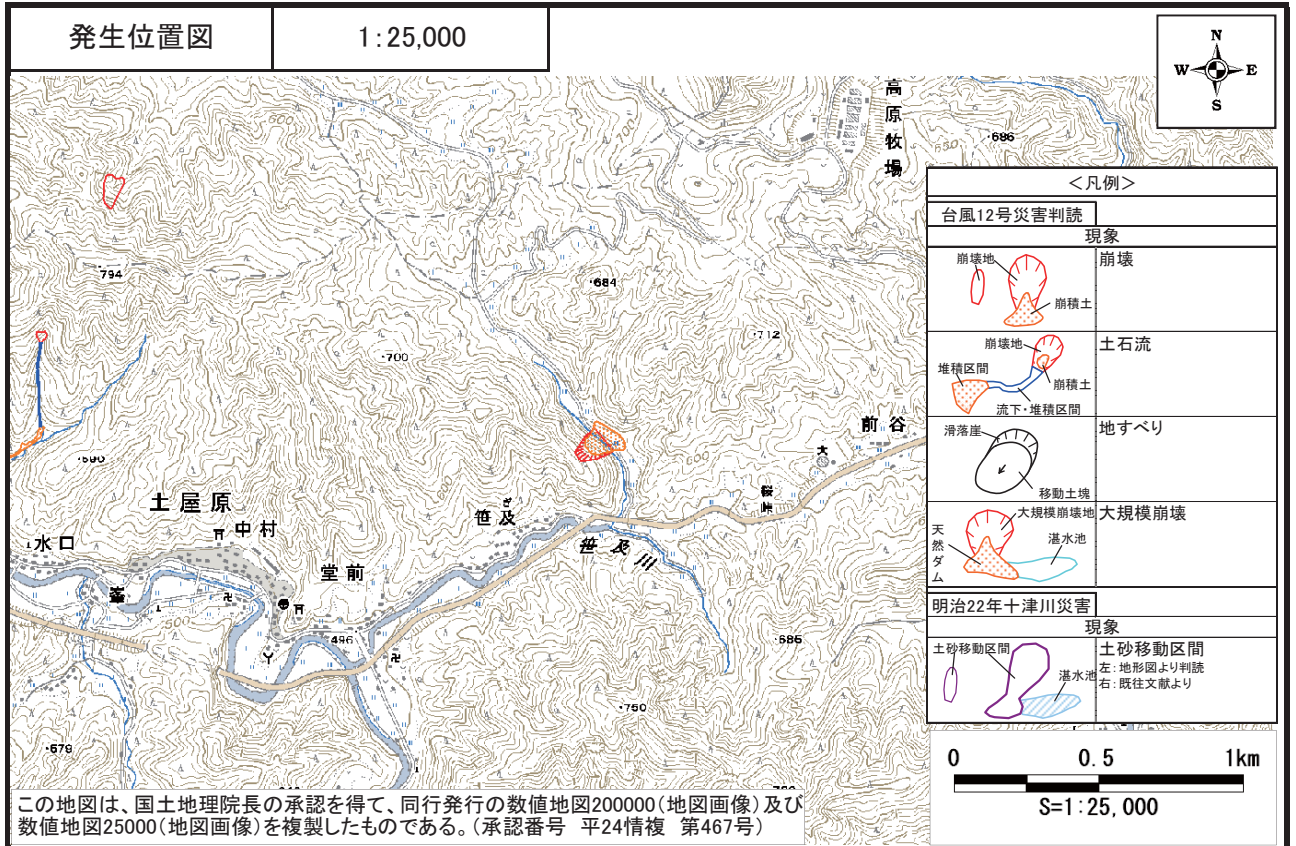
発生位置図

1:25,000

N
W
E
S

高原牧場

686

794

684

712

700

590

600

前谷

大

桜峠

土屋原

中村

笹及

笹及川

水口

堂前

496

686

750

679

＜凡例＞

台風12号災害判読

現象

崩壊地

崩積土

崩壊

崩壊地

堆積区間

崩積土

流下・堆積区間

土石流

滑落崖

移動土塊

地すべり

大規模崩壊地

天然ダム

湛水池

大規模崩壊

明治22年十津川災害

現象

土砂移動区間

湛水池

土砂移動区間

左：地形図より判読

右：既往文献より

0

0.5

1km

S=1:25,000

この地図は、国土地理院長の承認を得て、同行発行の数値地図200000（地図画像）及び数値地図25000（地図画像）を複製したものである。（承認番号　平24情複　第467号）